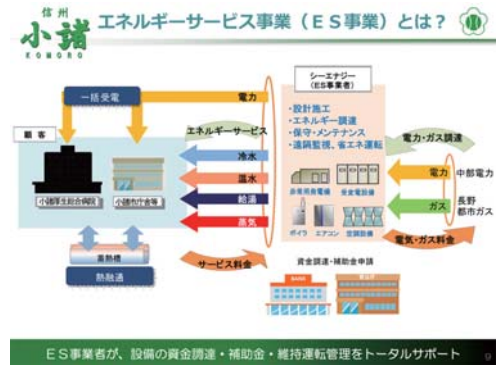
信州
小諸
KOMORO

エネルギーサービス事業（ＥＳ事業）とは？

一括受電

電力

顧客

小諸厚生総合病院

小諸市庁舎等

エネルギーサービス

冷水

温水

給湯

蒸気

蒸熱源

熱融通

サービス料金

シーエナジー
（ES事業者）

・設計施工
・エネルギー調達
・保守・メンテナンス
・遠隔監視、省エネ運転

非常用発電機

受変電設備

ボイラ

エアコン

空調設備

電力・ガス調達

電力

中部電力

ガス

長野都市ガス

電気・ガス料金

資金調達・補助金申請

ＥＳ事業者が、設備の資金調達・補助金・維持運転管理をトータルサポート

9